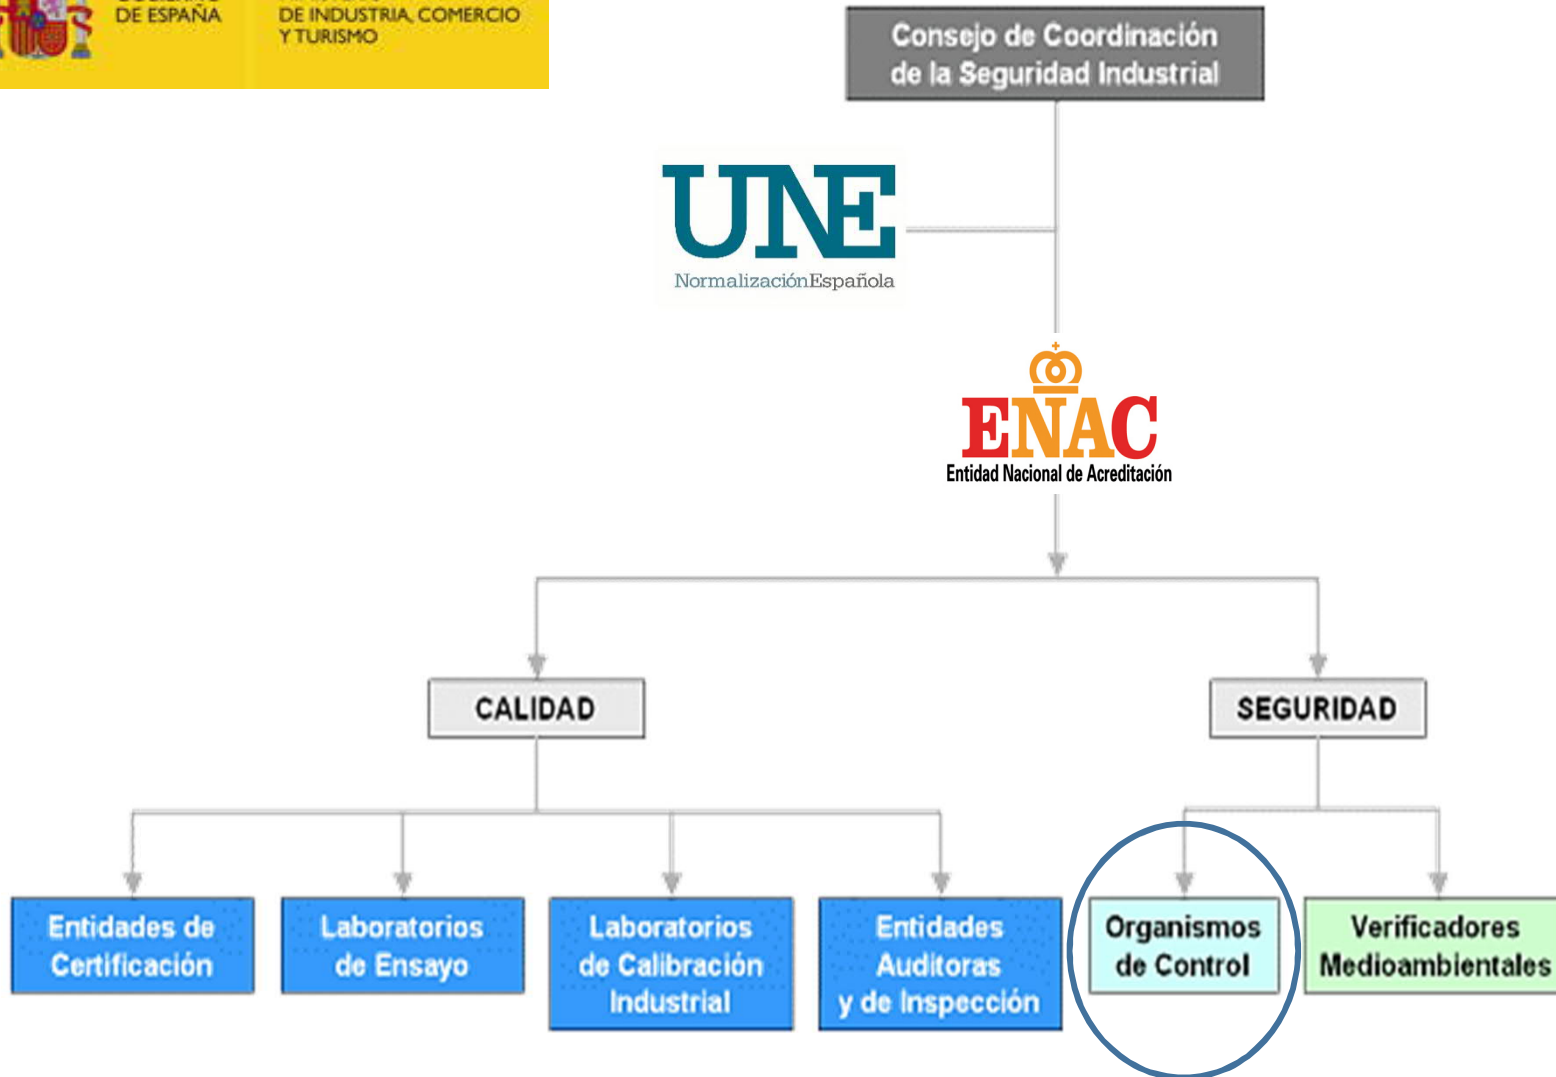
DE ESPAÑA

DE INDUSTRIA, COMERCIO Y TURISMO

Consejo de Coordinación de la Seguridad Industrial

UNE
NormalizaciónEspañola

ENAC
Entidad Nacional de Acreditación

CALIDAD

SEGURIDAD

Entidades de Certificación

Laboratorios de Ensayo

Laboratorios de Calibración Industrial

Entidades Auditoras y de Inspección

Organismos de Control

Verificadores Medioambientales